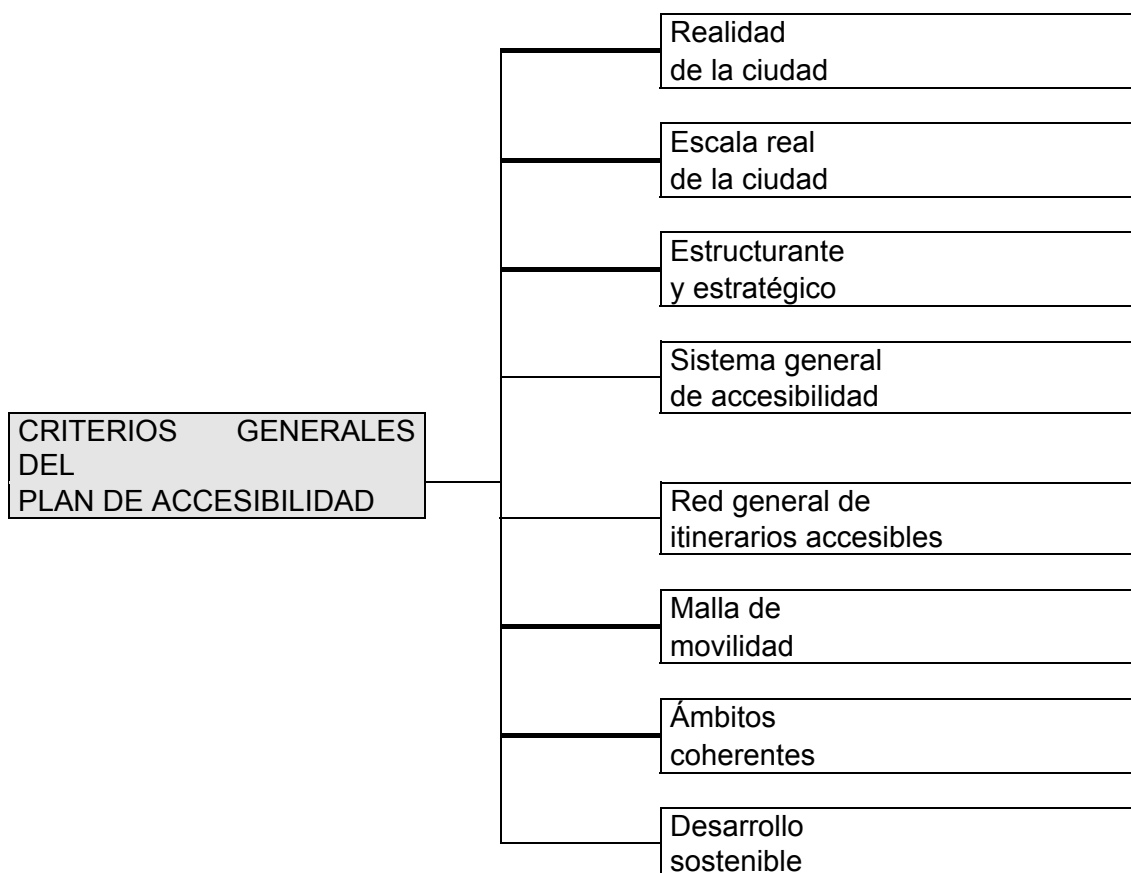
CRITERIOS GENERALES DEL
PLAN DE ACCESIBILIDAD

Realidad
de la ciudad

Escala real
de la ciudad

Estructurante
y estratégico

Sistema general
de accesibilidad

Red general de
itinerarios accesibles

Malla de
movilidad

Ámbitos
coherentes

Desarrollo
sostenible